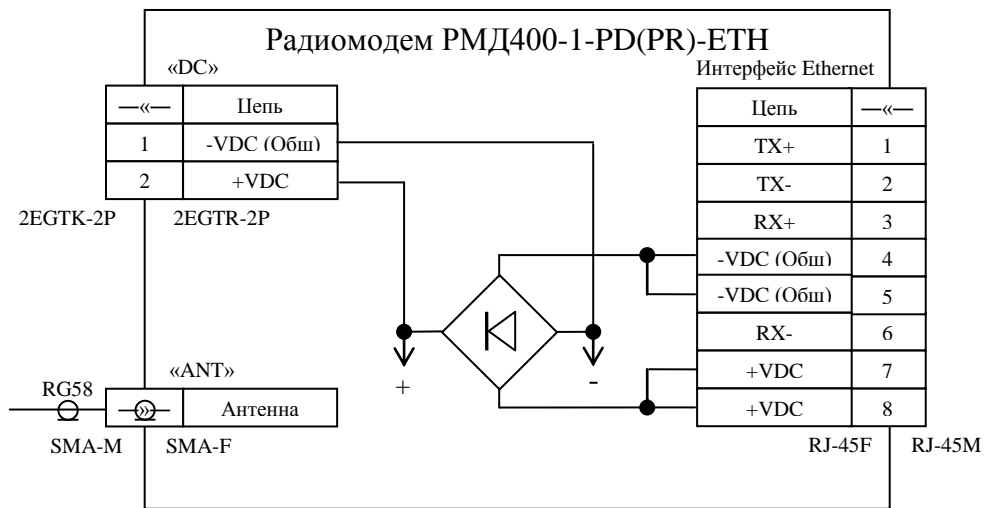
Радиомодем РМД400-1-PD(PR)-ETH

«DC»

| —«— | Цепь |
|---|---|
| 1 | -VDC (Обш) |
| 2 | +VDC |

2EGTK-2P 2EGTR-2P

Интерфейс Ethernet

| Цепь | —«— |
|---|---|
| TX+ | 1 |
| TX- | 2 |
| RX+ | 3 |
| -VDC (Обш) | 4 |
| -VDC (Обш) | 5 |
| RX- | 6 |
| +VDC | 7 |
| +VDC | 8 |

RJ-45F RJ-45M

+ -

«ANT»

RG58

Антенна

SMA-M SMA-F